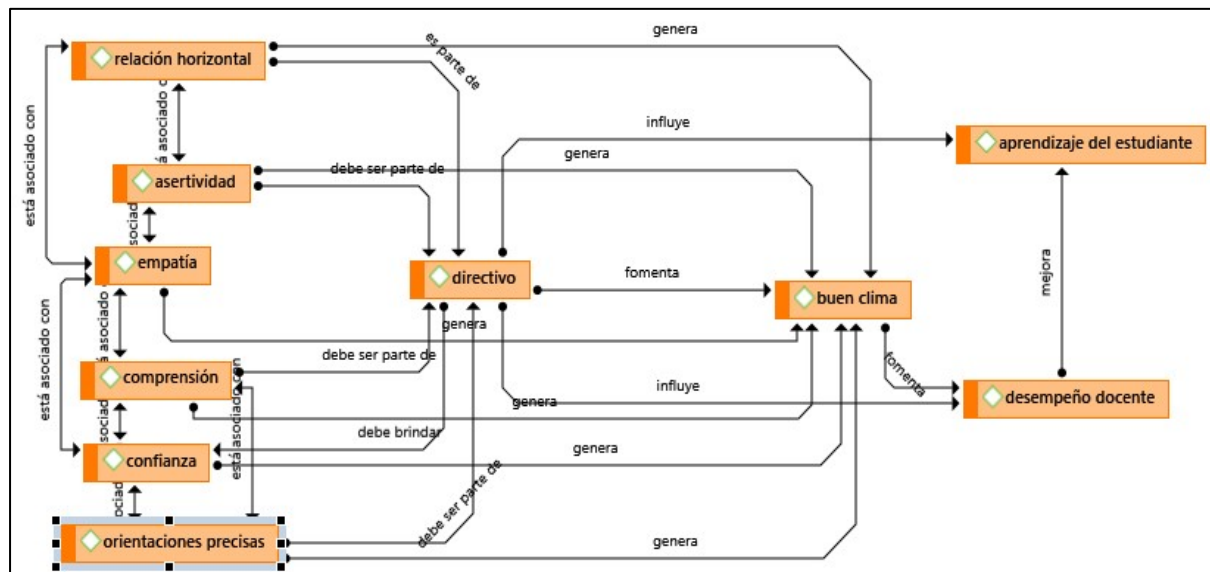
relación horizontal
es parte de
genera
está asociado con
está asociado con
influye
aprendizaje del estudiante
genera
asertividad
debe ser parte de
está asociado con
empatía
directivo
fomenta
buen clima
mejora
está asociado con
está asociado con
genera
debe ser parte de
comprensión
está asociado con
influye
fomenta
desempeño docente
genera
está asociado con
debe brindar
confianza
genera
está asociado con
debe ser parte de
orientaciones precisas
genera